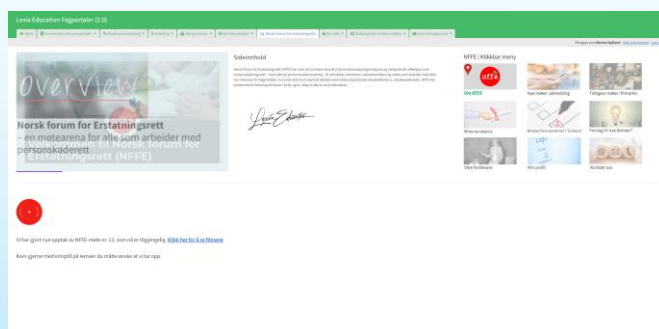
Lexia Education Fagportaler (2.0)

Overview

Norsk forum for Erstatningsrett
– en møtearena for alle som arbeider med personskaderett

Velkommen til Norsk forum for Erstatningsrett (NFFE)

Sideinnhold

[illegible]

NFFE | Klikkbar meny

Om NFFE

Nye møter, påmelding

Tidligere møter, filmarkiv

Mine kontakter

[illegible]

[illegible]

Våre forelesere

Min profil

Kontakt oss

Vi har gjort nye opptak av NFFE-møte nr. 13, som vil er tilgjengelig. Klikk her for å se filmene

Kom gjerne med innspill på temaer du ønsker at vi tar opp.